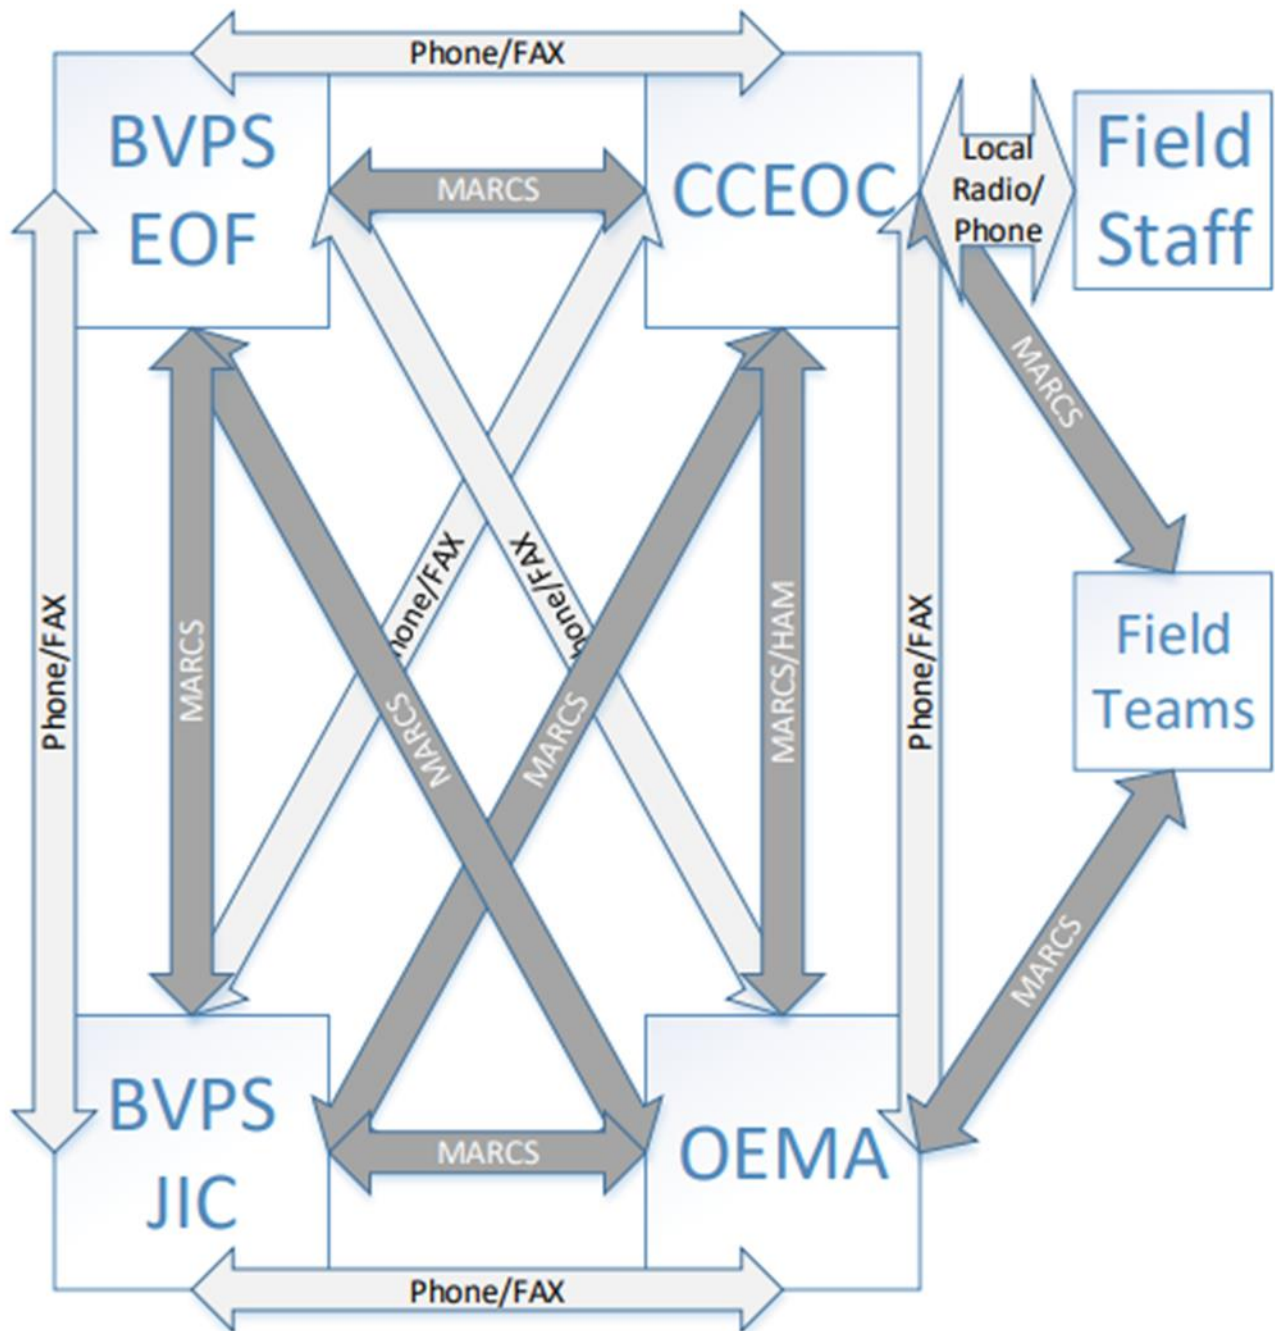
Phone/FAX

BVPS EOF

MARCS

CCEOC

Local Radio/ Phone

Field Staff

MARCS

Phone/FAX

MARCS

hone/FAX

hone/FAX

MARCS

MARCS

MARCS/HAM

Phone/FAX

Field Teams

MARCS

BVPS JIC

MARCS

OEMA

Phone/FAX